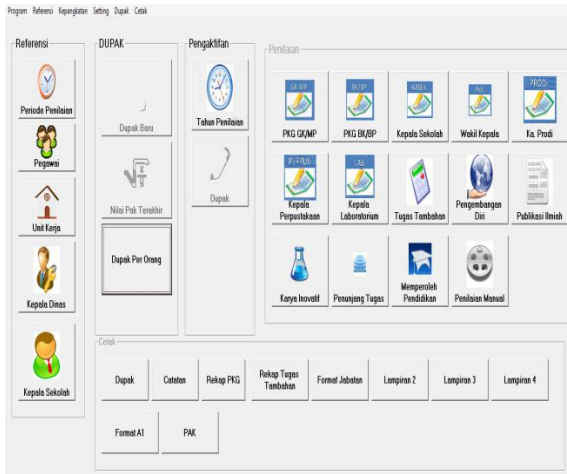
Program Referensi Kepangkatan Setting Dupak Cetak

Referensi

Periode Penilaian

Pegawai

Unit Kerja

Kepala Dinas

Kepala Sekolah

DUPAK

Dupak Baru

Nilai Pak Terakhir

Dupak Per Orang

Pengaktifan

Tahun Penilaian

Dupak

Penilaian

GK/MP
PKG GK/MP

BK/BP
PKG BK/BP

KASEK
Kepala Sekolah

WKS
Wakil Kepala

PRODI
Ka. Prodi

PERPUS
Kepala Perpustakaan

LAB
Kepala Laboratorium

Tugas Tambahan

Pengembangan Diri

Publikasi Ilmiah

Karya Inovatif

Penunjang Tugas

Memperoleh Pendidikan

Penilaian Manual

Cetak

Dupak

Catatan

Rekap PKG

Rekap Tugas Tambahan

Format Jabatan

Lampiran 2

Lampiran 3

Lampiran 4

Format A1

PAK